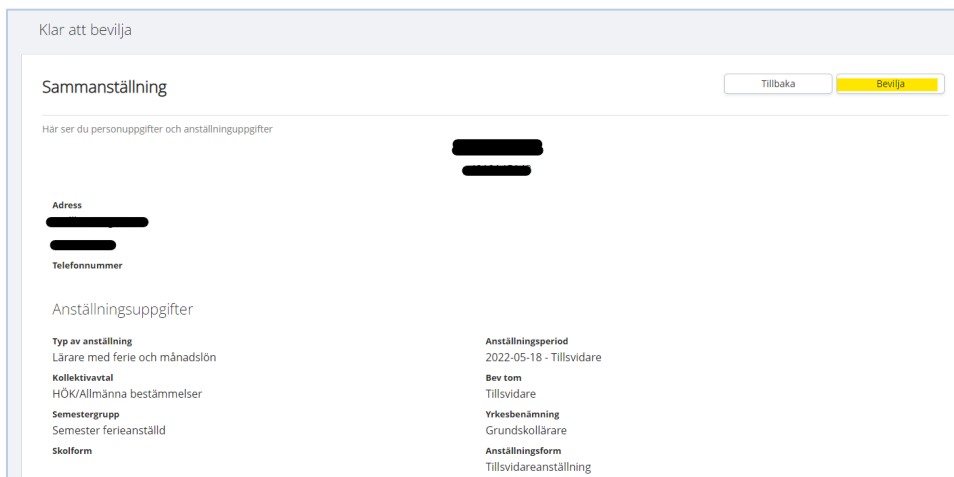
Klar att bevilja

Sammanställning

Tillbaka

Bevilja

Här ser du personuppgifter och anställninguppgifter

Adress

Telefonnummer

Anställningsuppgifter

Typ av anställning
Lärare med ferie och månadslön

Kollektivavtal
HÖK/Allmänna bestämmelser

Semestergrupp
Semester ferieanställd

Skolform

Anställningsperiod
2022-05-18 - Tillsvidare

Bev tom
Tillsvidare

Yrkesbenämning
Grundskollärare

Anställningsform
Tillsvidareanställning